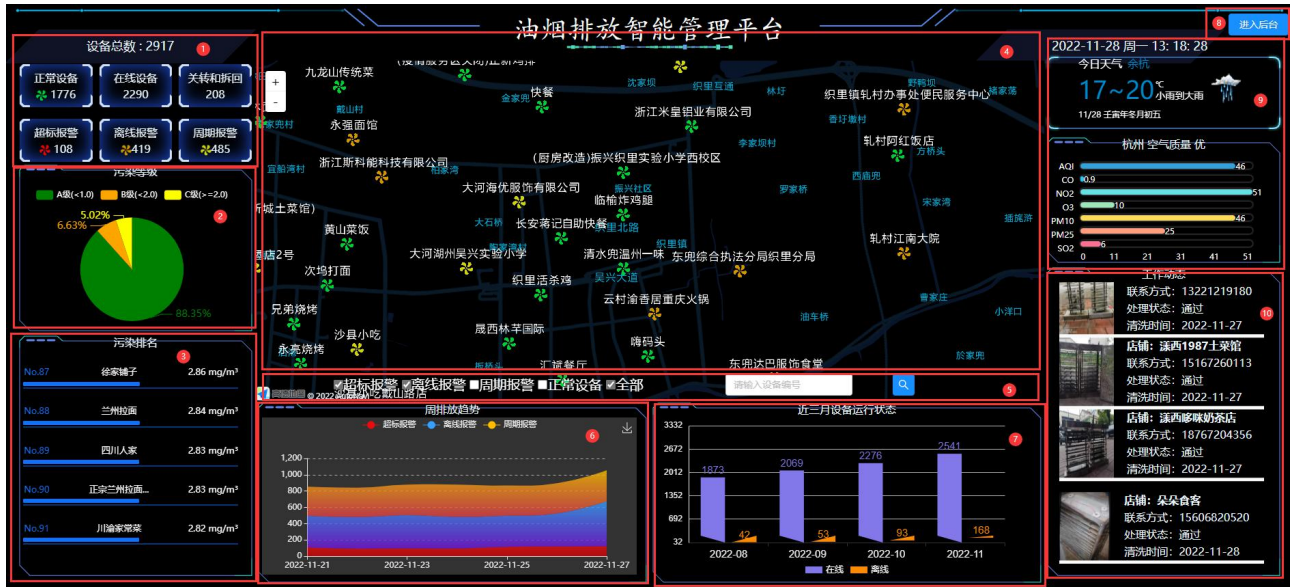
油烟排放智能管理平台

进入后台 8

设备总数：2917 1

正常设备 1776
在线设备 2290
关转和拆回 208
超标报警 108
离线报警 419
周期报警 485

污染等级 2
A级(<1.0) B级(<2.0) C级(>=2.0)
5.02%
6.63%
88.35%

污染排名 3
No.87 徐家铺子 2.86 mg/m³
No.88 兰州拉面 2.84 mg/m³
No.89 四川人家 2.83 mg/m³
No.90 正宗兰州拉面... 2.83 mg/m³
No.91 川渝家常菜 2.82 mg/m³

4
+
-
九龙山传统菜
快餐
浙江米皇铝业有限公司
织里镇轧村办事处便民服务中心
永强面馆
轧村阿红饭店
浙江斯科能科技有限公司
(厨房改造)振兴织里实验小学西校区
大河海优服饰有限公司
临榆炸鸡腿
城土菜馆)
长安蒋记自助快餐
黄山菜饭
店2号
大河湖州吴兴实验小学
清水兜温州一味
东兜综合执法分局织里分局
轧村江南大院
次坞打面
织里活杀鸡
云村渝香居重庆火锅
兄弟烧烤
沙县小吃
晟西林苹国际
永亮烧烤
嗨码头
东兜达巴服饰食堂
汇德餐厅
戴山村
沈家坝
织里直通
林圩
野鹅坝
颜家荡
香圩墩村
李家坝村
方桥头
西扇兜
罗家桥
宋家湾
振兴社区
大石桥
里北路
织里镇
吴兴大道
曹家庄
油车桥
小洋口
於家兜
宜船湾村
相家湾
© 2022 高德软件 戴山路店

超标报警 离线报警 周期报警 正常设备 全部 5
请输入设备编号

周排放趋势 6
超标报警 离线报警 周期报警
1,200
1,000
800
600
400
200
0
2022-11-21 2022-11-23 2022-11-25 2022-11-27

近三月设备运行状态 7
3332
2672
2012
1352
692
32
1873 42
2069 53
2276 93
2541 168
2022-08 2022-09 2022-10 2022-11
在线 离线

2022-11-28 周一 13: 18: 28
今日天气 余杭
17~20℃ 小雨到大雨 9
11/28 壬寅年冬月初五

杭州 空气质量 优
AQI 46
CO 0.9
NO2 51
O3 10
PM10 46
PM25 25
SO2 6
0 11 21 31 41 51

工作动态 10
联系方式：13221219180
处理状态：通过
清洗时间：2022-11-27
店铺：溪西1987土菜馆
联系方式：15167260113
处理状态：通过
清洗时间：2022-11-27
店铺：溪西哆咪奶茶店
联系方式：18767204356
处理状态：通过
清洗时间：2022-11-27
店铺：朵朵食客
联系方式：15606820520
处理状态：通过
清洗时间：2022-11-28